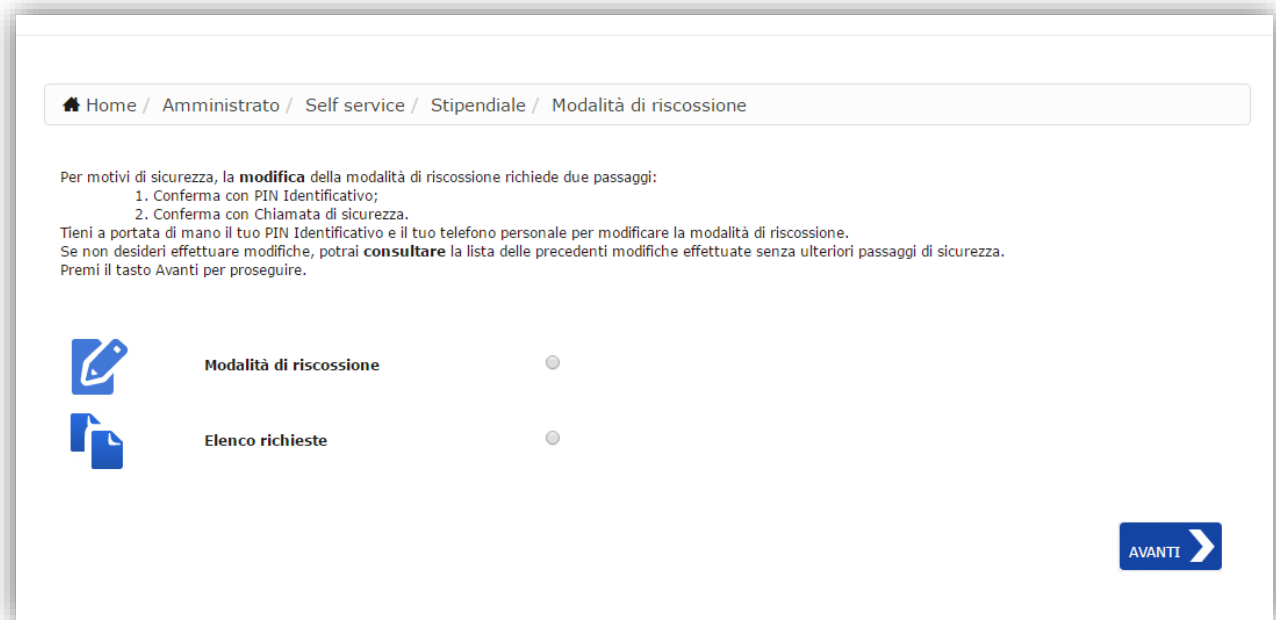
Home / Amministrato / Self service / Stipendiale / Modalità di riscossione

Per motivi di sicurezza, la **modifica** della modalità di riscossione richiede due passaggi:
1. Conferma con PIN Identificativo;
2. Conferma con Chiamata di sicurezza.
Tieni a portata di mano il tuo PIN Identificativo e il tuo telefono personale per modificare la modalità di riscossione.
Se non desideri effettuare modifiche, potrai **consultare** la lista delle precedenti modifiche effettuate senza ulteriori passaggi di sicurezza.
Premi il tasto Avanti per proseguire.

Modalità di riscossione

Elenco richieste

AVANTI